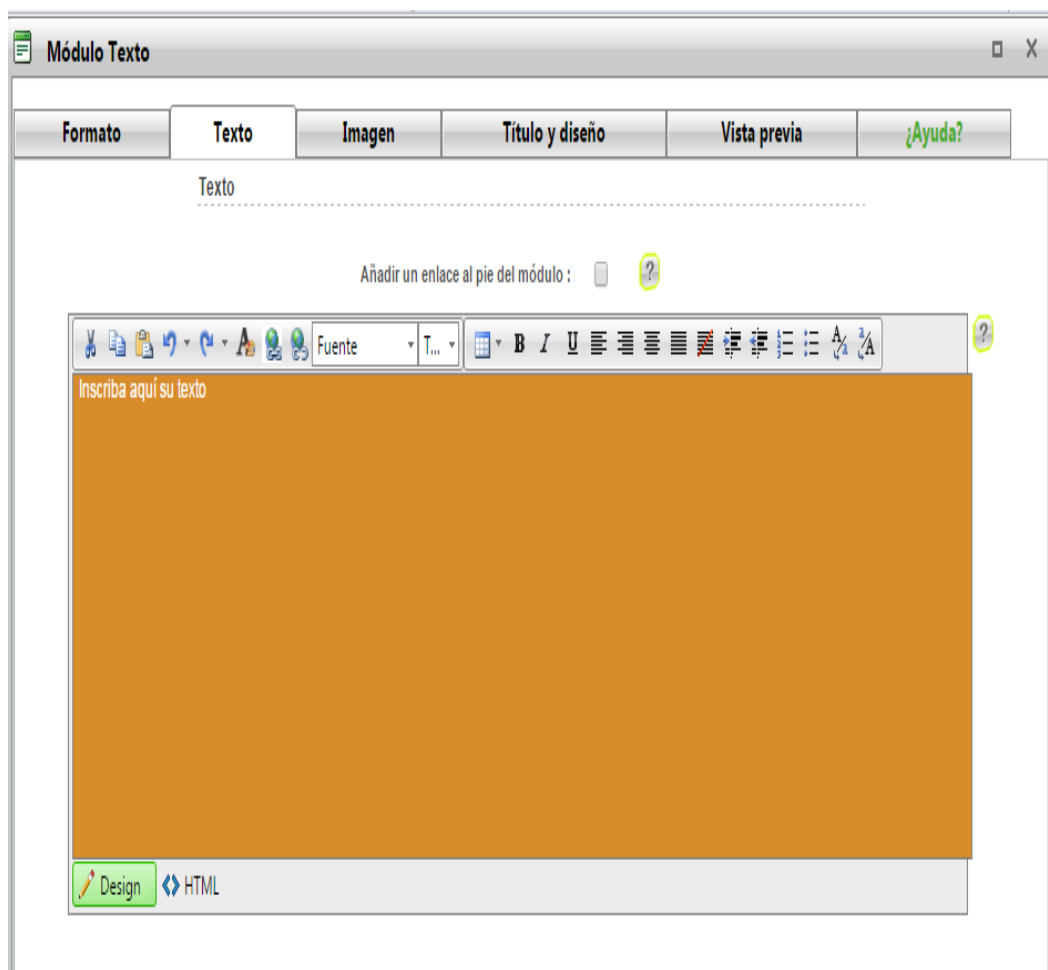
Módulo Texto

| Formato | Texto | Imagen | Título y diseño | Vista previa | ¿Ayuda? |
|---|---|---|---|---|---|

Texto

Añadir un enlace al pie del módulo :

?

Fuente T...

B I U

?

Inscriba aquí su texto

Design HTML